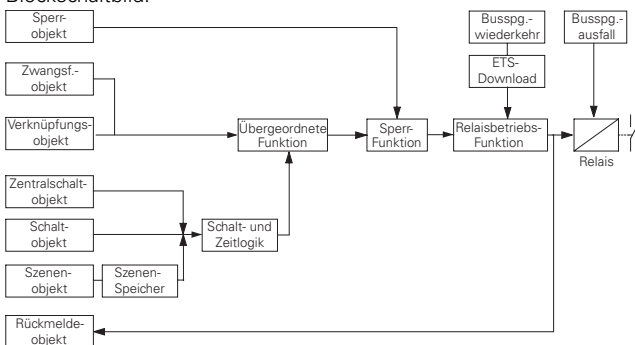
Blockschaltbild:

Sperrobjekt

Busspg.-wiederkehr

Busspg.-ausfall

ETS-Download

Zwangsf.-objekt

Verknüpfungsobjekt

Übergeordnete Funktion

Sperr-Funktion

Relaisbetriebs-Funktion

Relais

Zentralschaltobjekt

Schaltobjekt

Schalt- und Zeitlogik

Szenenobjekt

Szenen-Speicher

Rückmeldeobjekt